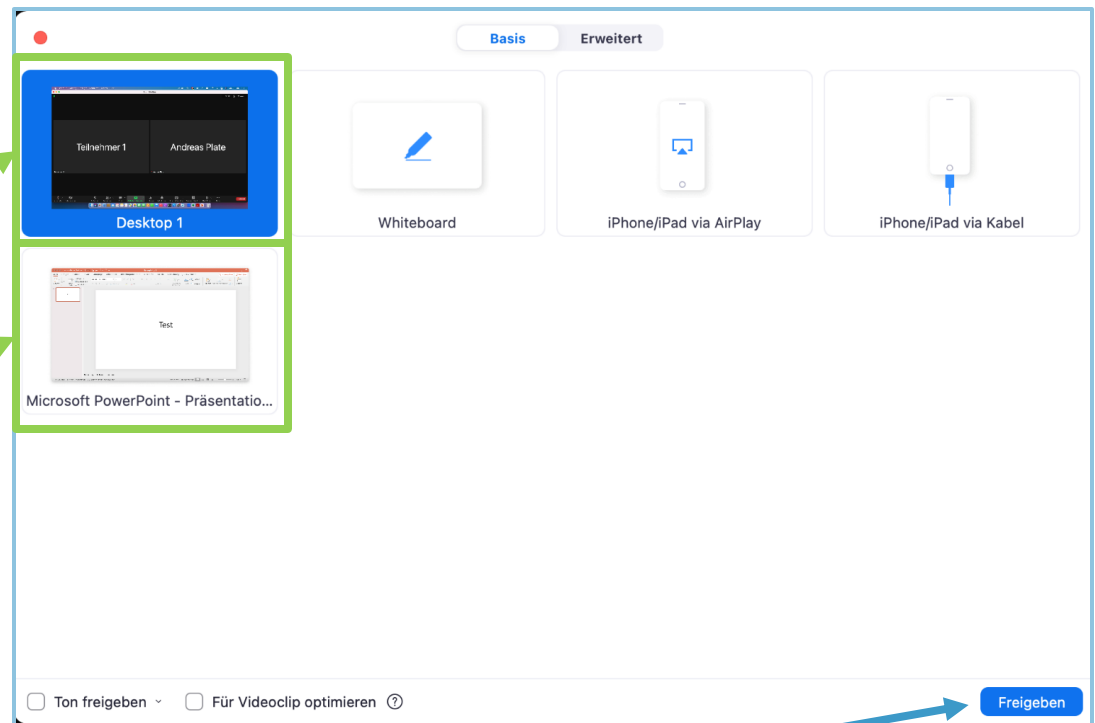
Basis Erweitert

Teilnehmer 1 Andreas Plate

Desktop 1

Whiteboard

iPhone/iPad via AirPlay

iPhone/iPad via Kabel

Test

Microsoft PowerPoint - Präsentatio...

Ton freigeben

Für Videoclip optimieren ?

Freigeben